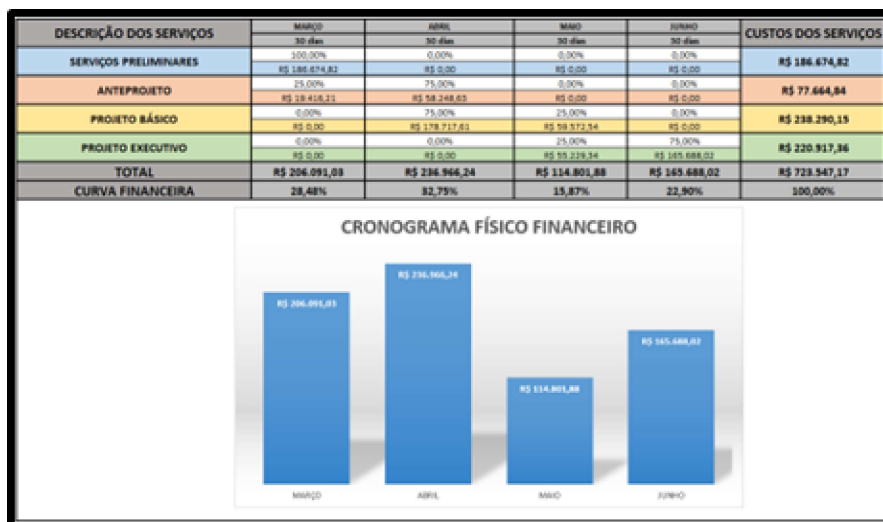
| DESCRIÇÃO DOS SERVIÇOS | MARÇO 30 dias | ABRIL 30 dias | MAIO 30 dias | JUNHO 30 dias | CUSTOS DOS SERVIÇOS |
|---|---|---|---|---|---|
| SERVIÇOS PRELIMINARES | 100,00% R$ 186.674,82 | 0,00% R$ 0,00 | 0,00% R$ 0,00 | 0,00% R$ 0,00 | R$ 186.674,82 |
| ANTEPROJETO | 25,00% R$ 19.416,21 | 75,00% R$ 58.248,63 | 0,00% R$ 0,00 | 0,00% R$ 0,00 | R$ 77.664,84 |
| PROJETO BÁSICO | 0,00% R$ 0,00 | 75,00% R$ 178.717,61 | 25,00% R$ 59.572,54 | 0,00% R$ 0,00 | R$ 238.290,15 |
| PROJETO EXECUTIVO | 0,00% R$ 0,00 | 0,00% R$ 0,00 | 25,00% R$ 55.229,34 | 75,00% R$ 165.688,02 | R$ 220.917,36 |
| TOTAL | R$ 206.091,03 | R$ 236.966,24 | R$ 114.801,88 | R$ 165.688,02 | R$ 723.547,17 |
| CURVA FINANCEIRA | 28,48% | 32,75% | 15,87% | 22,90% | 100,00% |

CRONOGRAMA FÍSICO FINANCEIRO

R$ 206.091,03
R$ 236.966,24
R$ 114.801,88
R$ 165.688,02

MARÇO
ABRIL
MAIO
JUNHO